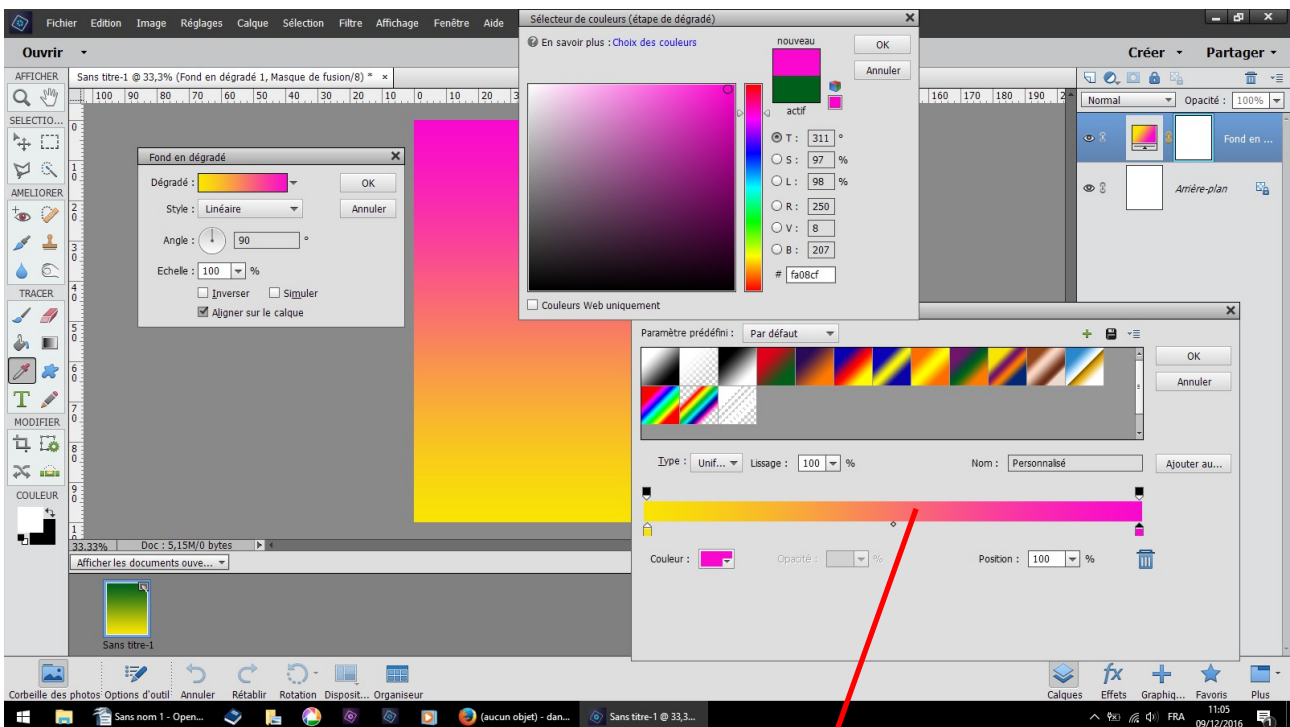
Fichier Edition Image Réglages Calque Sélection Filtre Affichage Fenêtre Aide

Ouvrir

Créer Partager

AFFICHER
SELECTIO...
AMELIORER
TRACER
MODIFIER
COULEUR

Sans titre-1 @ 33,3% (Fond en dégradé 1, Masque de fusion/8) * ×

100 90 80 70 60 50 40 30 20 10 0 10 20

160 170 180 190 2

Fond en dégradé
Dégradé :
OK
Style : Linéaire
Annuler
Angle : 90 °
Echelle : 100 %
Inverser
Simuler
Aligner sur le calque

Sélecteur de couleurs (étape de dégradé)
En savoir plus : Choix des couleurs
nouveau
actif
OK
Annuler
T : 311 °
S : 97 %
L : 98 %
R : 250
V : 8
B : 207
# fa08cf
Couleurs Web uniquement

Normal
Opacité : 100%
Fond en ...
Arrière-plan

Paramètre prédéfini : Par défaut
OK
Annuler
Type : Unif... Lissage : 100 %
Nom : Personnalisé
Ajouter au...
Couleur :
Opacité : %
Position : 100 %

33.33% Doc : 5,15M/0 bytes
Afficher les documents ouve...
Sans titre-1

Corbeille des photos Options d'outil Annuler Rétablir Rotation Disposit... Organiseur
Calques Effets Graphiq... Favoris Plus

Sans nom 1 - Open...
(aucun objet) - dan...
Sans titre-1 @ 33,3...
FRA 11:05 09/12/2016